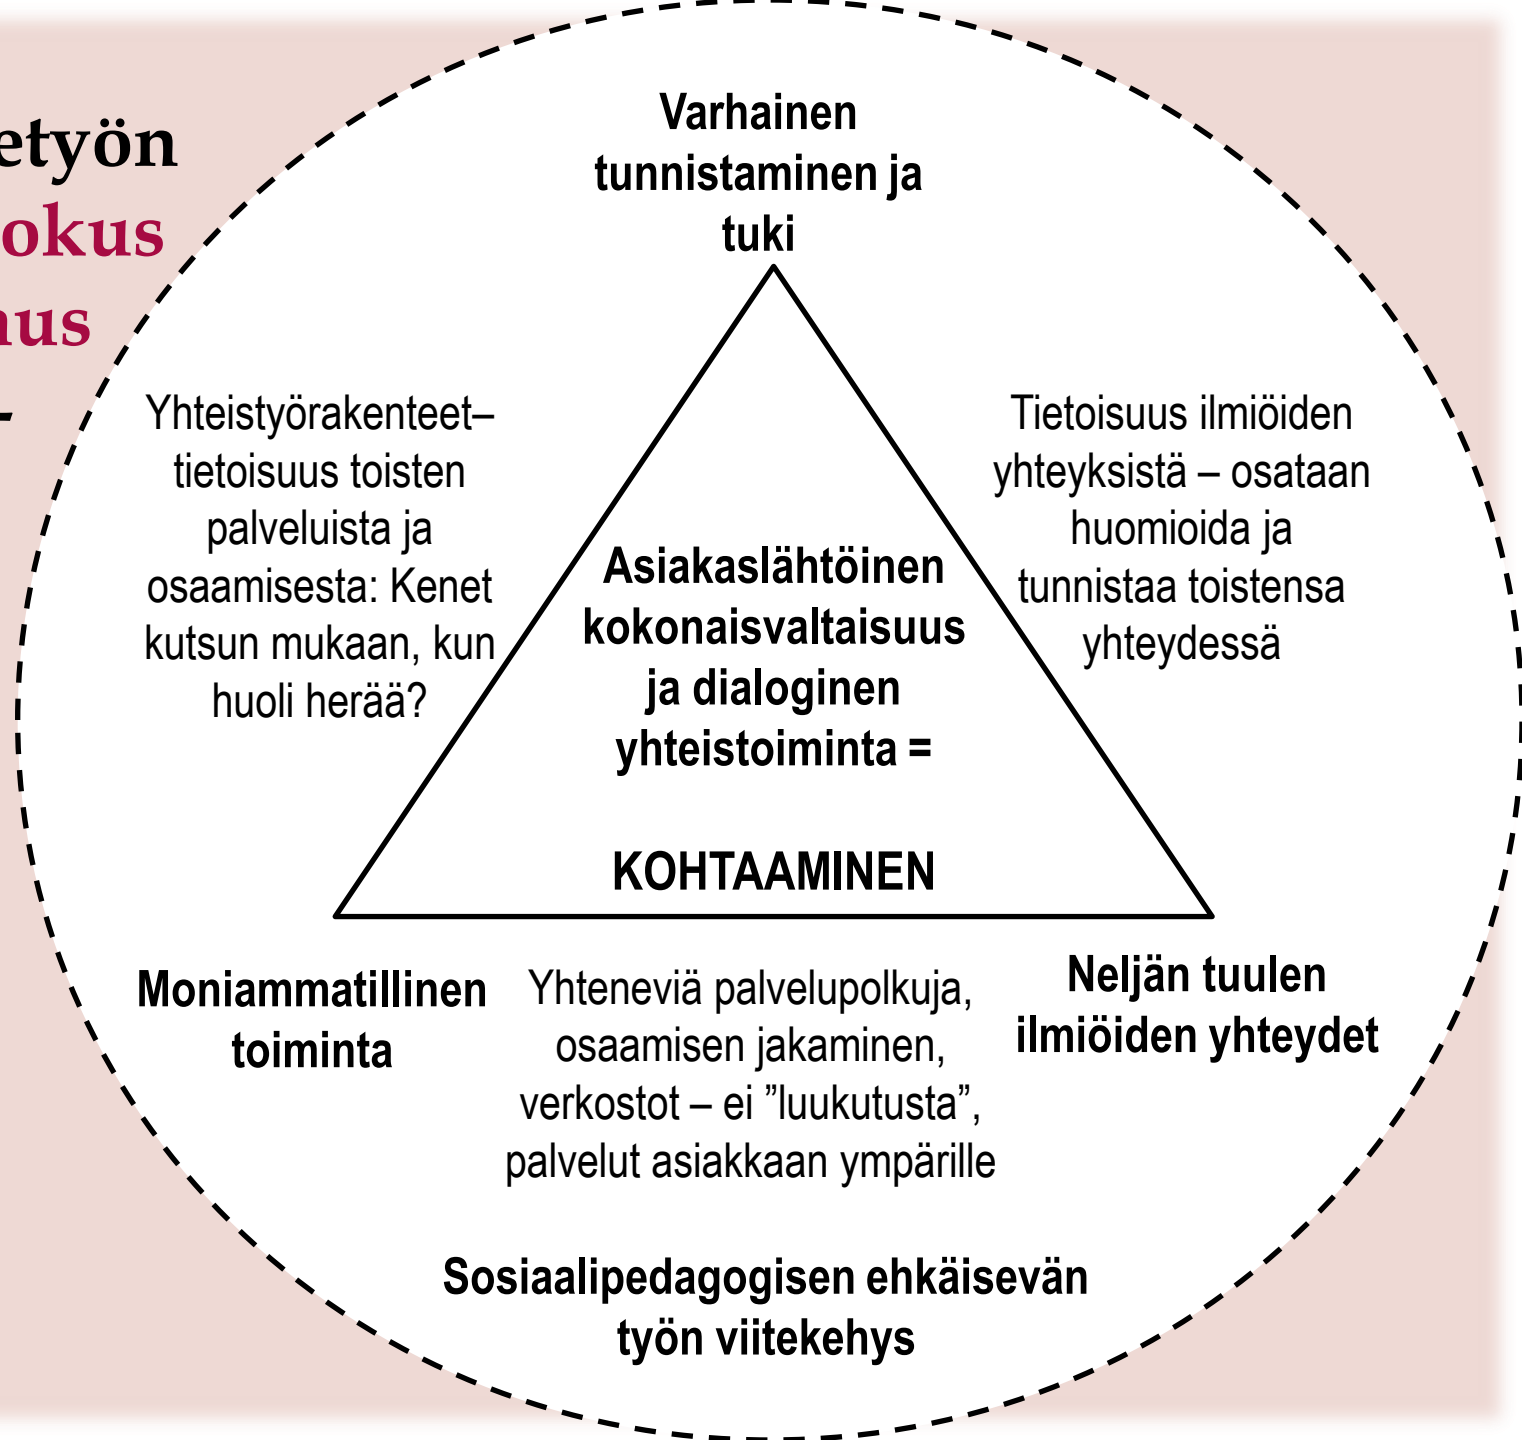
etyön
okus
nus
-

Varhainen tunnistaminen ja tuki

Yhteistyörakenteet– tietoisuus toisten palveluista ja osaamisesta: Kenet kutsun mukaan, kun huoli herää?

Tietoisuus ilmiöiden yhteyksistä – osataan huomioida ja tunnistaa toistensa yhteydessä

Asiakaslähtöinen kokonaisvaltaisuus ja dialoginen yhteistoiminta =

KOHTAAMINEN

Moniammatillinen toiminta

Yhteneviä palvelupolkuja, osaamisen jakaminen, verkostot – ei ”luukutusta”, palvelut asiakkaan ympärille

Neljän tuulen ilmiöiden yhteydet

Sosiaalipedagogisen ehkäisevän työn viitekehys